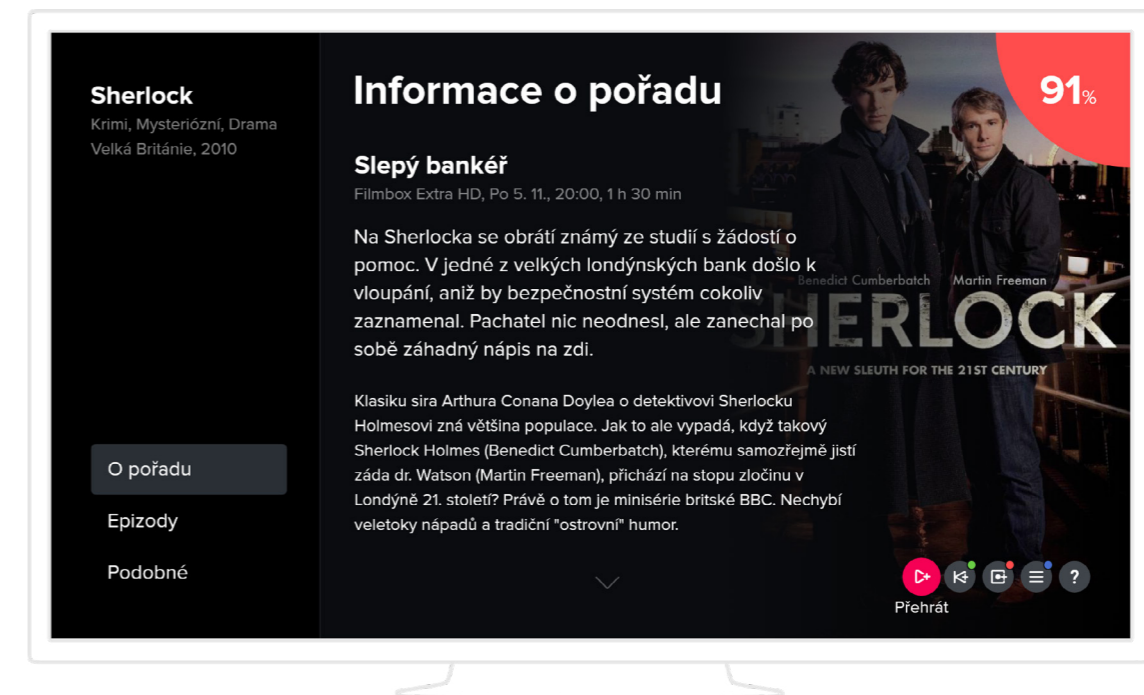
Sherlock
Krimi, Mysteriózní, Drama
Velká Británie, 2010

O pořadu

Epizody

Podobné

Informace o pořadu

Slepý bankéř
Filmbox Extra HD, Po 5. 11., 20:00, 1 h 30 min

Na Sherlocka se obrátí známý ze studií s žádostí o pomoc. V jedné z velkých londýnských bank došlo k vloupání, aniž by bezpečnostní systém cokoliv zaznamenal. Pachatel nic neodnesl, ale zanechal po sobě záhadný nápis na zdi.

Klasiku sira Arthura Conana Doylea o detektivovi Sherlocku Holmesovi zná většina populace. Jak to ale vypadá, když takový Sherlock Holmes (Benedict Cumberbatch), kterému samozřejmě jistí záda dr. Watson (Martin Freeman), přichází na stopu zločinu v Londýně 21. století? Právě o tom je minisérie britské BBC. Nechybí veletoky nápadů a tradiční "ostrovní" humor.

91%

Benedict Cumberbatch Martin Freeman
SHERLOCK
A NEW SLEUTH FOR THE 21ST CENTURY

Přehrát

?